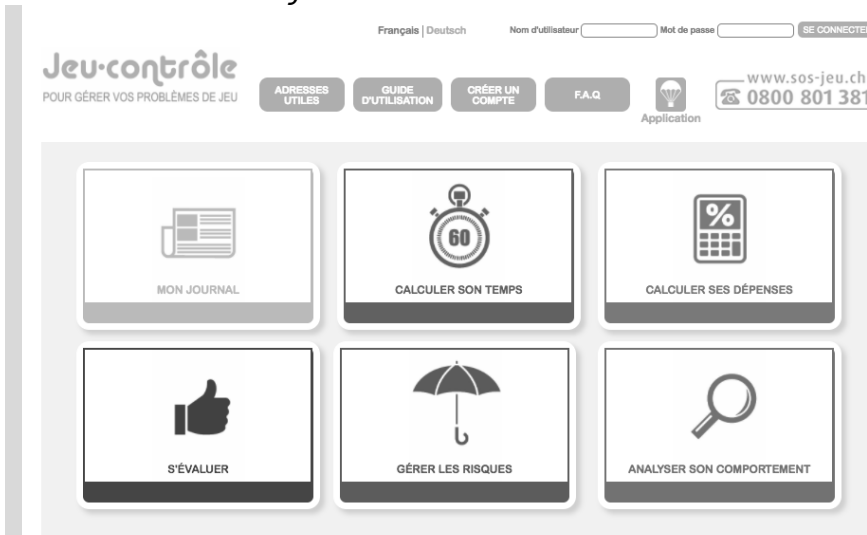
Français | Deutsch

Nom d'utilisateur

Mot de passe

SE CONNECTER

Jeu-contrôle

POUR GÉRER VOS PROBLÈMES DE JEU

ADRESSES UTILES

GUIDE D'UTILISATION

CRÉER UN COMPTE

F.A.Q

Application

www.sos-jeu.ch

0800 801 381

MON JOURNAL

60

CALCULER SON TEMPS

%

CALCULER SES DÉPENSES

S'ÉVALUER

GÉRER LES RISQUES

ANALYSER SON COMPORTEMENT